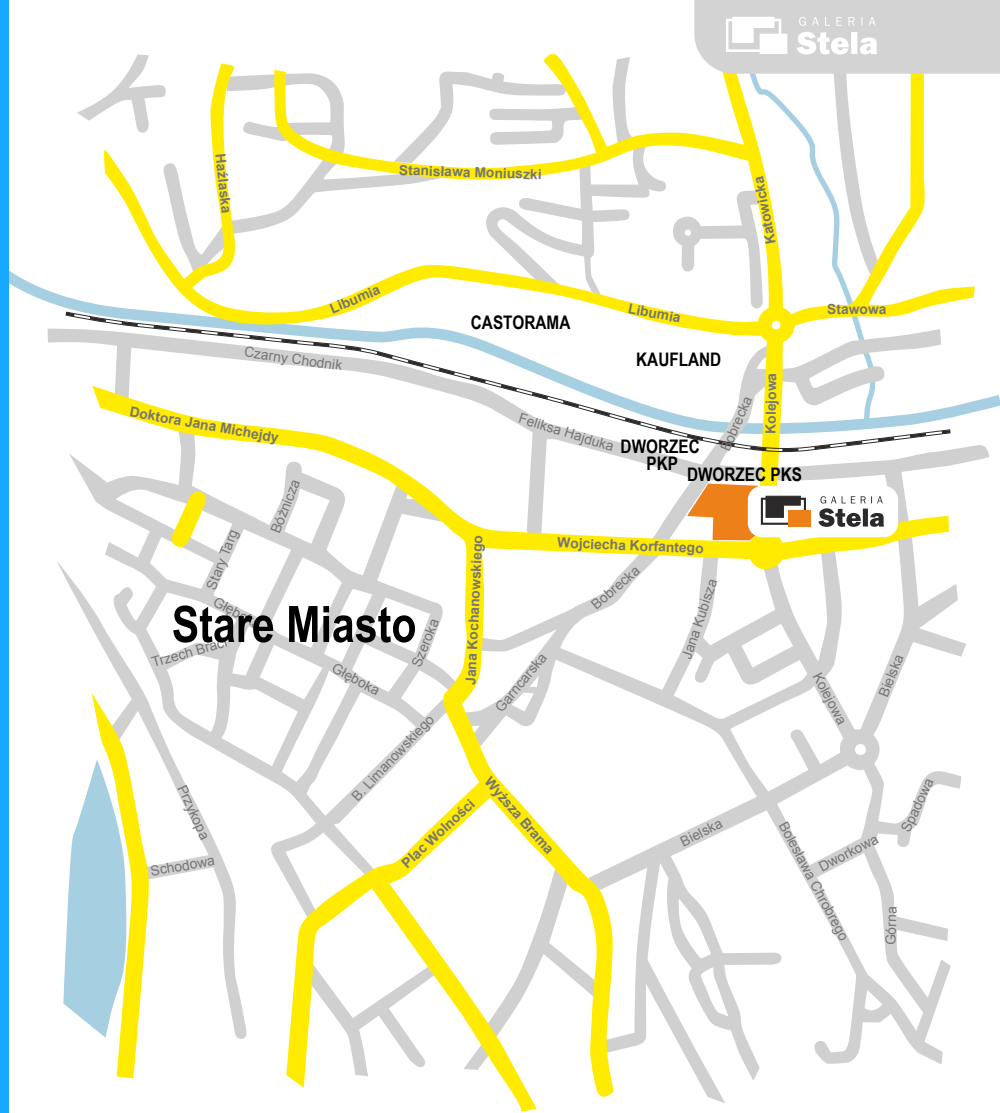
GALERIA Stela

Hażlaska
Stanisława Moniuszki
Katowicka
Libumia
Libumia
Stawowa
CASTORAMA
KAUFLAND
Czarny Chodnik
Kolejowa
Bobrecka
Doktora Jana Michejdy
Feliksa Hajduka
DWORZEC PKP
DWORZEC PKS
GALERIA Stela
Bóżnicza
Stary Targ
Jana Kochanowskiego
Wojciecha Korfantego
Bobrecka
Jana Kubisza
Stare Miasto
Głęboka
Trzech Braci
Szeroka
Głęboka
Garncarska
Kolejowa
Bielska
B. Limanowskiego
Wyższa Brama
Plac Wolności
Przykopa
Schodowa
Bielska
Bolesława Chrobrego
Dworkowa
Spadowa
Górna